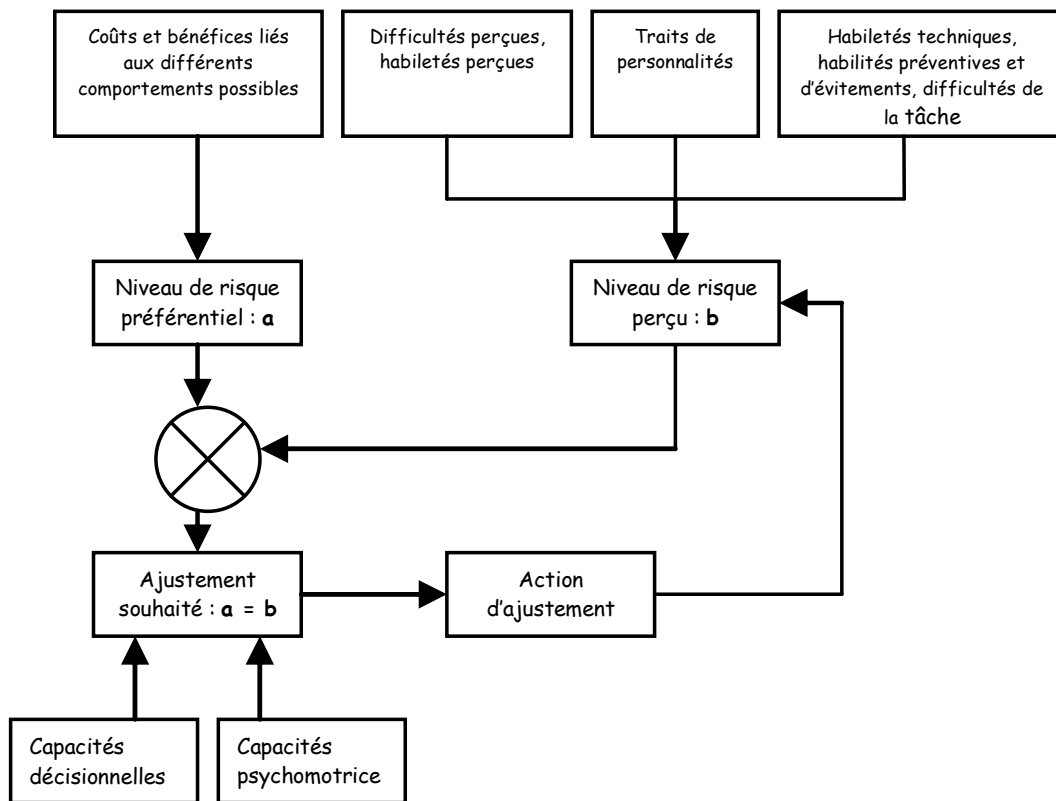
Coûts et bénéfices liés aux différents comportements possibles

Difficultés perçues, habiletés perçues

Traits de personnalités

Habiletés techniques, habilités préventives et d'évitements, difficultés de la tâche

Niveau de risque préférentiel : **a**

Niveau de risque perçu : **b**

Ajustement souhaité : **a** = **b**

Action d'ajustement

Capacités décisionnelles

Capacités psychomotrice